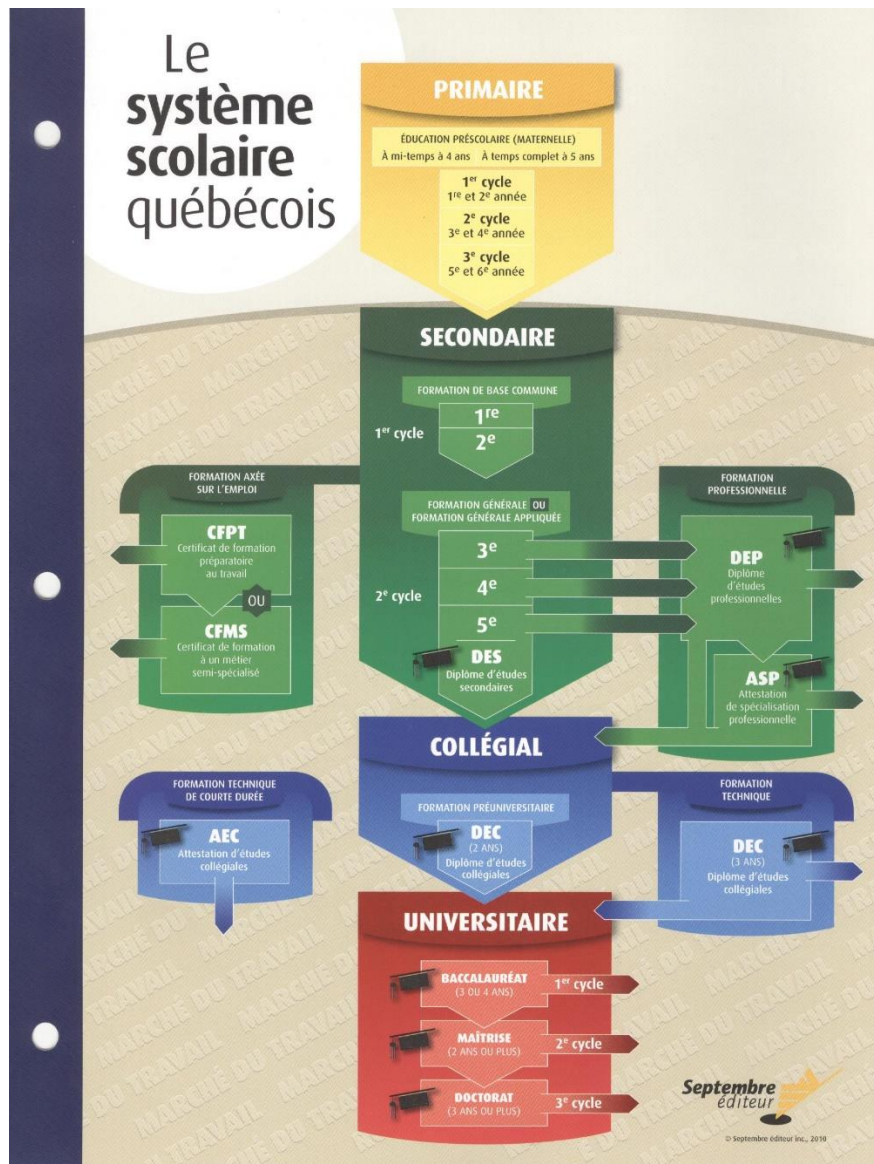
Le système scolaire québécois

PRIMAIRE

ÉDUCATION PRÉSCOLAIRE (MATERNELLE)
À mi-temps à 4 ans   À temps complet à 5 ans

1$^{er}$ cycle
1$^{re}$ et 2$^{e}$ année

2$^{e}$ cycle
3$^{e}$ et 4$^{e}$ année

3$^{e}$ cycle
5$^{e}$ et 6$^{e}$ année

SECONDAIRE

FORMATION DE BASE COMMUNE

1$^{er}$ cycle

1$^{re}$

2$^{e}$

FORMATION AXÉE SUR L'EMPLOI

CFPT
Certificat de formation préparatoire au travail

OU

CFMS
Certificat de formation à un métier semi-spécialisé

FORMATION GÉNÉRALE OU FORMATION GÉNÉRALE APPLIQUÉE

2$^{e}$ cycle

3$^{e}$

4$^{e}$

5$^{e}$

DES
Diplôme d'études secondaires

FORMATION PROFESSIONNELLE

DEP
Diplôme d'études professionnelles

ASP
Attestation de spécialisation professionnelle

COLLÉGIAL

FORMATION TECHNIQUE DE COURTE DURÉE

AEC
Attestation d'études collégiales

FORMATION PRÉUNIVERSITAIRE

DEC
(2 ANS)
Diplôme d'études collégiales

FORMATION TECHNIQUE

DEC
(3 ANS)
Diplôme d'études collégiales

UNIVERSITAIRE

BACCALAURÉAT
(3 OU 4 ANS)

1$^{er}$ cycle

MAÎTRISE
(2 ANS OU PLUS)

2$^{e}$ cycle

DOCTORAT
(3 ANS OU PLUS)

3$^{e}$ cycle

MARCHÉ DU TRAVAIL

Septembre éditeur

© Septembre éditeur inc., 2010